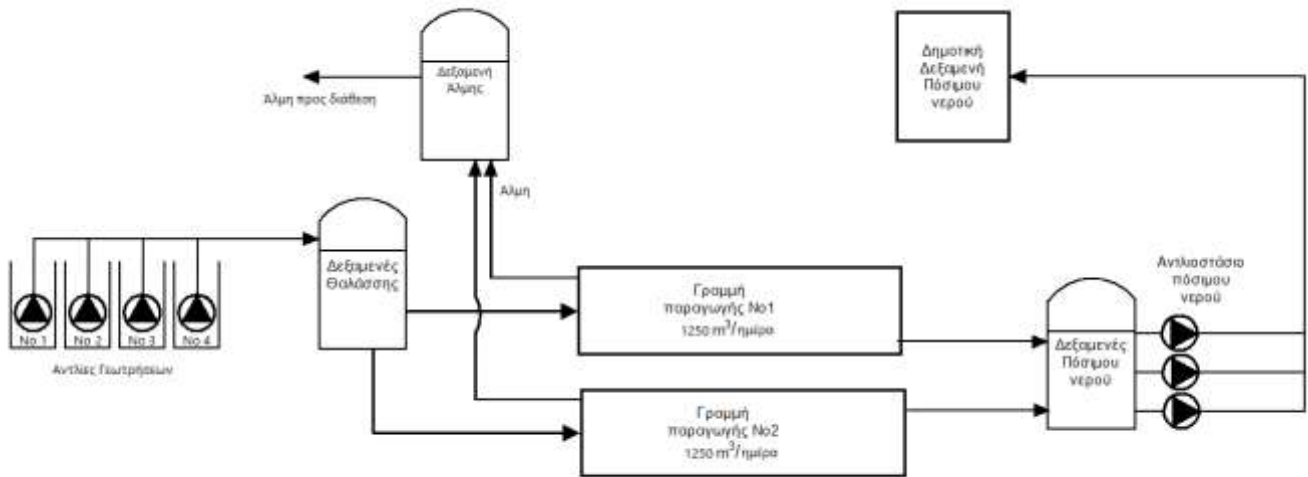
Δεξαμενή Άλμης

Άλμη προς διάθεση

Άλμη

Δημοτική Δεξαμενή Πόσιμου νερού

Δεξαμενές Θαλάσσης

No 1
No 2
No 3
No 4

Αντλίες Γεωτρήσεων

Γραμμή παραγωγής No1
1250 $m^3$/ημέρα

Γραμμή παραγωγής No2
1250 $m^3$/ημέρα

Δεξαμενές Πόσιμου νερού

Αντλιοστάσιο πόσιμου νερού